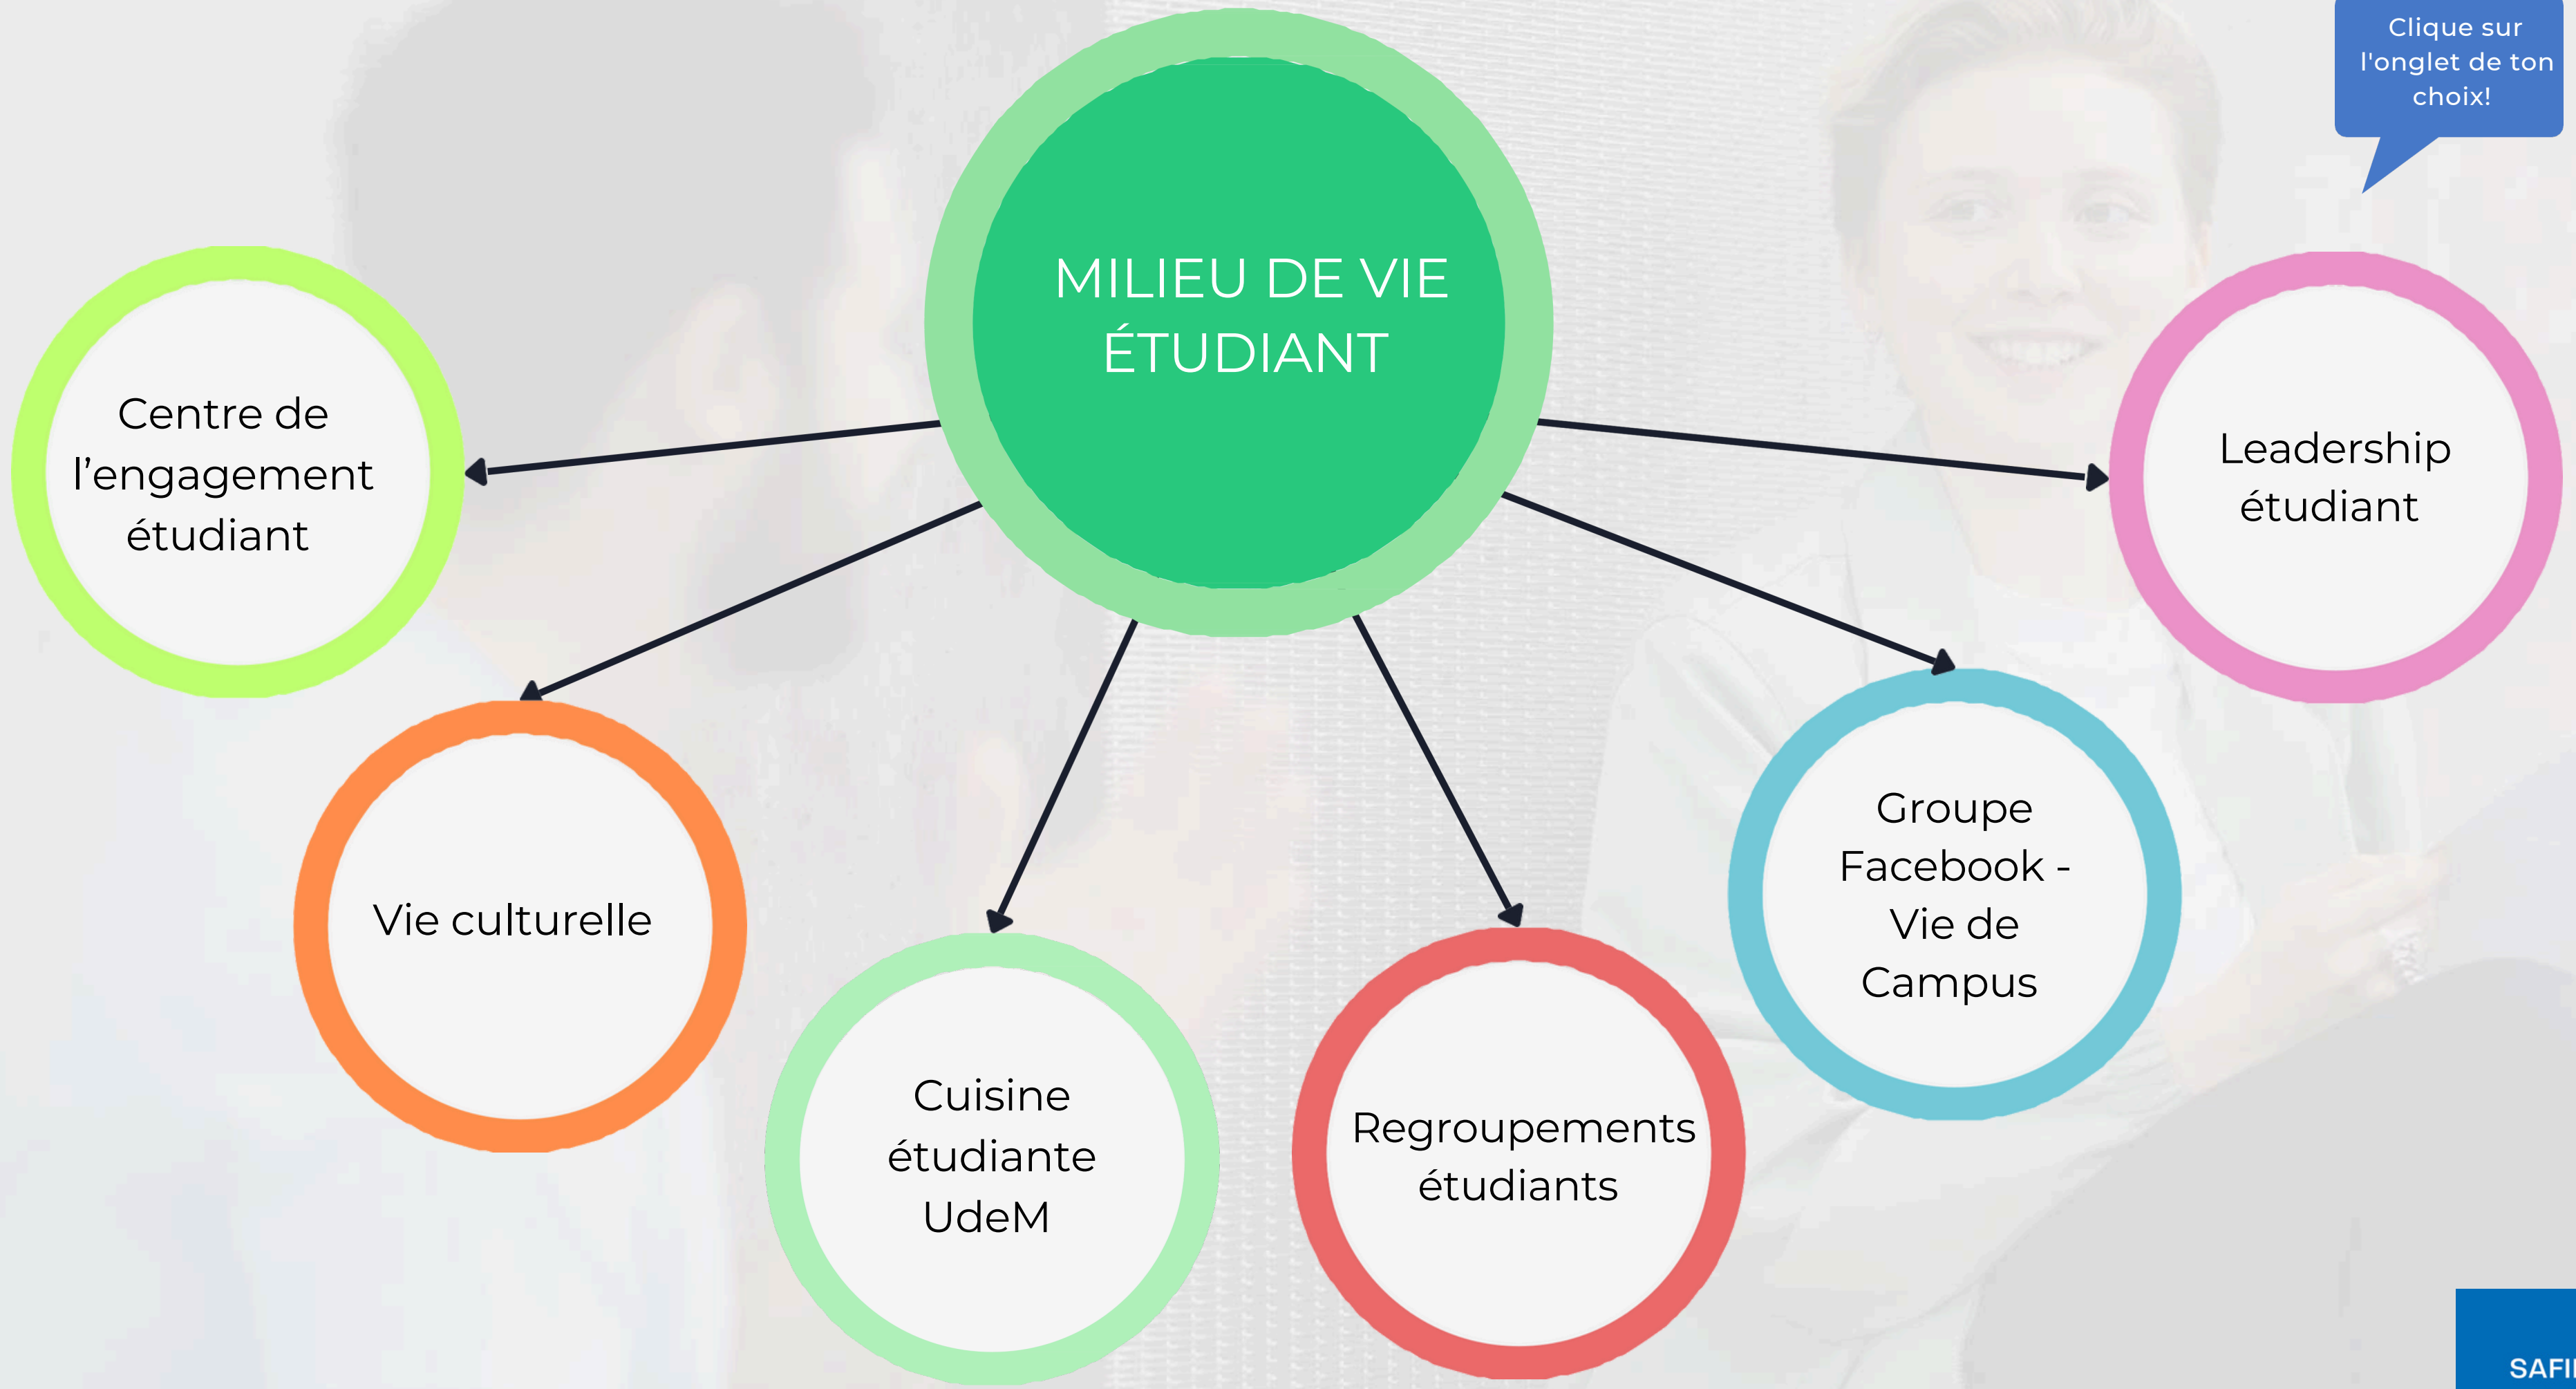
Clique sur l'onglet de ton choix!

MILIEU DE VIE ÉTUDIANT

Centre de l'engagement étudiant

Leadership étudiant

Vie culturelle

Groupe Facebook - Vie de Campus

Cuisine étudiante UdeM

Regroupements étudiants

SAFI